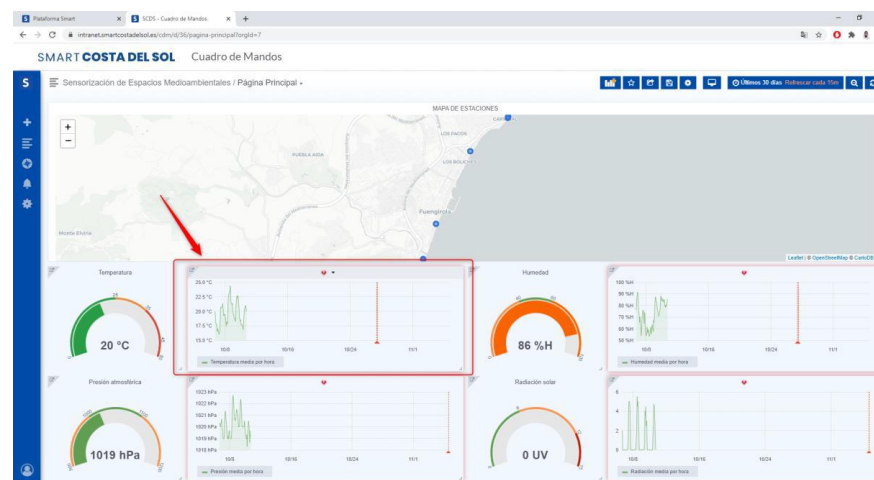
S Plataforma Smart × S SCDS - Cuadro de Mandos × +

intranet.smartcostadelsol.es/cdm/d/36/pagina-principal?orgId=7

SMART COSTA DEL SOL Cuadro de Mandos

S

Sensorización de Espacios Medioambientales / Página Principal

Últimos 30 días Refrescar cada 15m

MAPA DE ESTACIONES

+
−

LOS PACOS

PUEBLA AIDA

LOS BOLICHES

Fuengirola

Monte Elviria

Leaflet | © OpenStreetMap © CartoDB

Temperatura

20 °C

25.0 °C
22.5 °C
20.0 °C
17.5 °C
15.0 °C

10/8 10/16 10/24 11/1

Temperatura media por hora

Humedad

86 %H

100 %H
90 %H
80 %H
70 %H
60 %H
50 %H

10/8 10/16 10/24 11/1

Humedad media por hora

Presión atmosférica

1019 hPa

1023 hPa
1022 hPa
1021 hPa
1020 hPa
1019 hPa
1018 hPa

10/8 10/16 10/24 11/1

Presión media por hora

Radiación solar

0 UV

6
4
2
0

10/8 10/16 10/24 11/1

Radiación media por hora